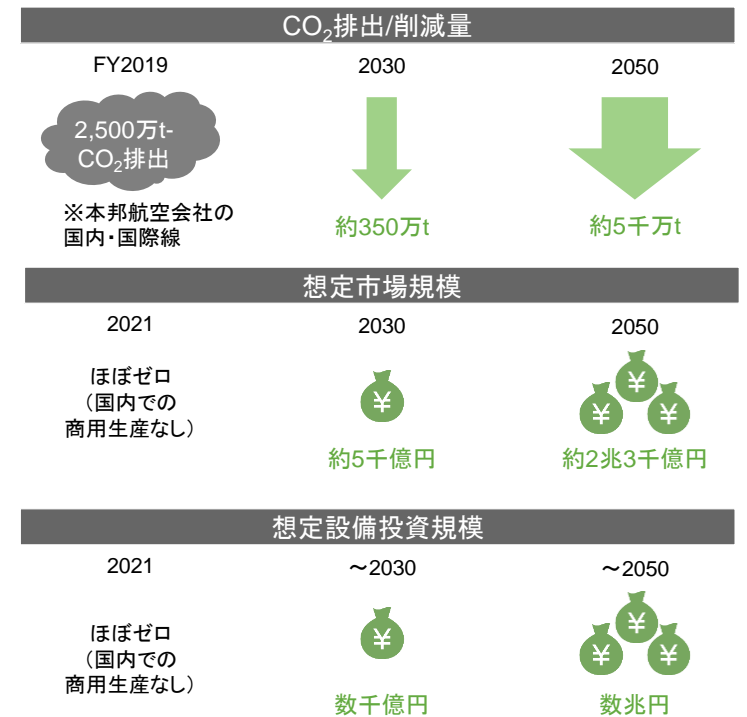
$CO_2$排出/削減量

FY2019

2,500万t-$CO_2$排出

※本邦航空会社の国内・国際線

2030

約350万t

2050

約5千万t

想定市場規模

2021

ほぼゼロ
（国内での
商用生産なし）

2030

¥

約5千億円

2050

¥ ¥ ¥

約2兆3千億円

想定設備投資規模

2021

ほぼゼロ
（国内での
商用生産なし）

～2030

¥

数千億円

～2050

¥ ¥ ¥

数兆円